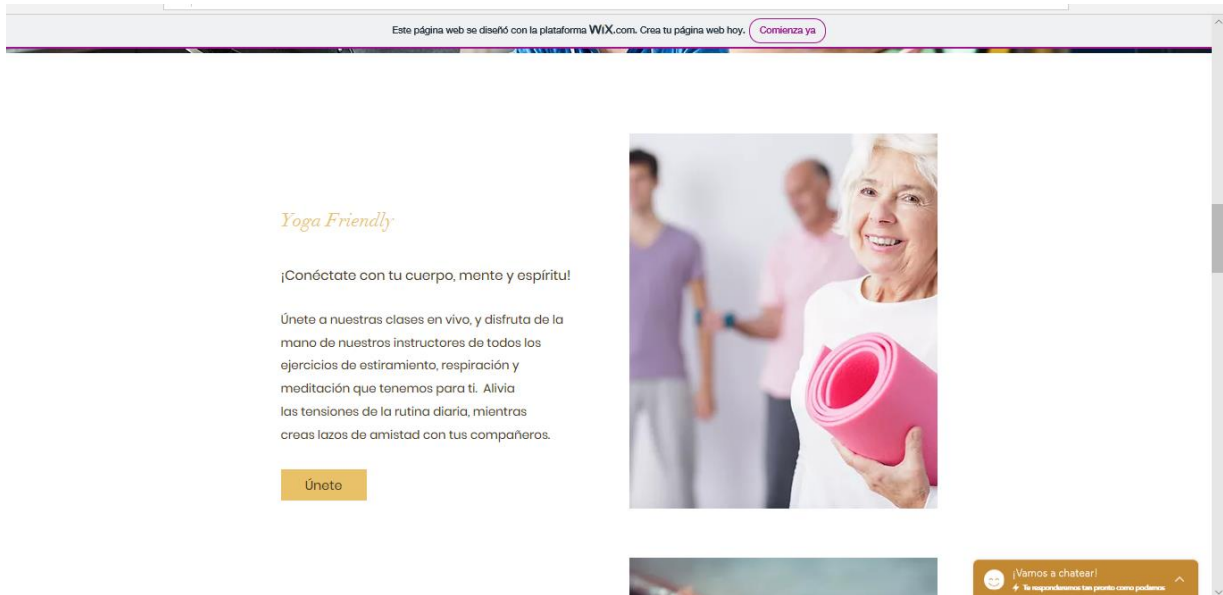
Este página web se diseñó con la plataforma WiX.com. Crea tu página web hoy. Comienza ya

Yoga Friendly

¡Conéctate con tu cuerpo, mente y espíritu!

Únete a nuestras clases en vivo, y disfruta de la mano de nuestros instructores de todos los ejercicios de estiramiento, respiración y meditación que tenemos para ti. Alivia las tensiones de la rutina diaria, mientras creas lazos de amistad con tus compañeros.

Únete

¡Vamos a chatear!
Te responderemos tan pronto como podamos.